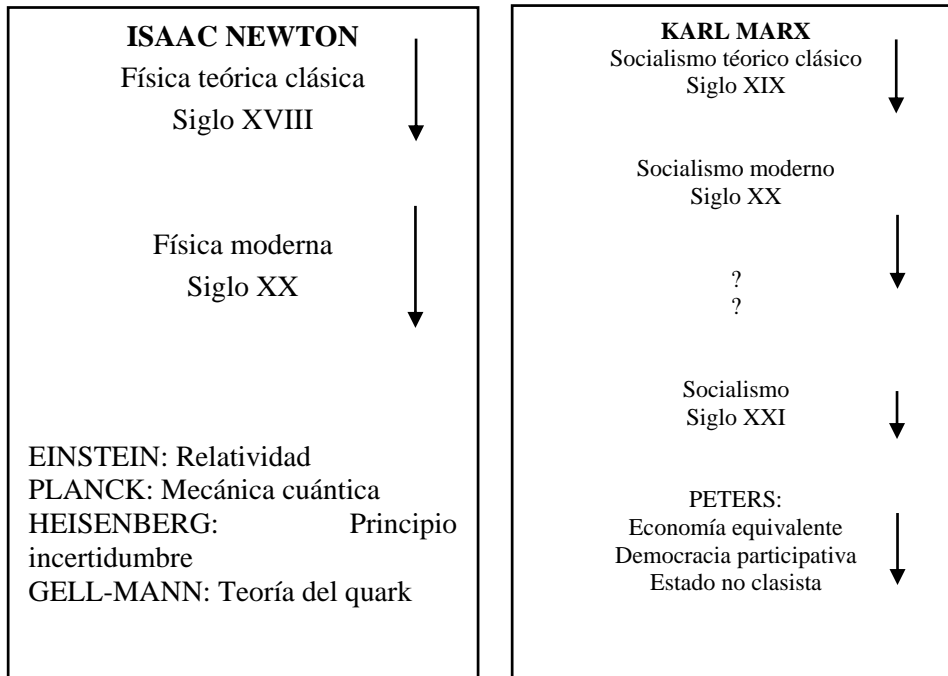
ISAAC NEWTON
Física teórica clásica
Siglo XVIII

Física moderna
Siglo XX

EINSTEIN: Relatividad
PLANCK: Mecánica cuántica
HEISENBERG: Principio incertidumbre
GELL-MANN: Teoría del quark

KARL MARX
Socialismo téorico clásico
Siglo XIX

Socialismo moderno
Siglo XX

?
?

Socialismo
Siglo XXI

PETERS:
Economía equivalente
Democracia participativa
Estado no clasista